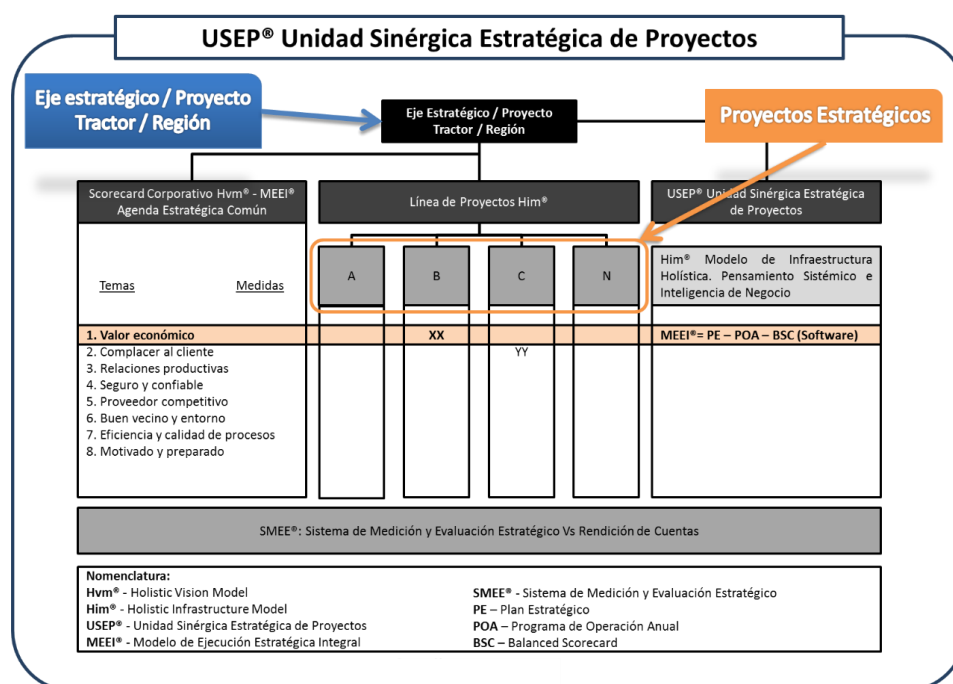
USEP® Unidad Sinérgica Estratégica de Proyectos

Eje estratégico / Proyecto Tractor / Región

Eje Estratégico / Proyecto Tractor / Región

Proyectos Estratégicos

Scorecard Corporativo Hvm® - MEEI® Agenda Estratégica Común

Línea de Proyectos Him®

USEP® Unidad Sinérgica Estratégica de Proyectos

Temas

Medidas

A

B

C

N

Him® Modelo de Infraestructura Holística. Pensamiento Sistémico e Inteligencia de Negocio

1. Valor económico

XX

MEEI®= PE – POA – BSC (Software)

2. Complacer al cliente

YY

3. Relaciones productivas
4. Seguro y confiable
5. Proveedor competitivo
6. Buen vecino y entorno
7. Eficiencia y calidad de procesos
8. Motivado y preparado

SMEE®: Sistema de Medición y Evaluación Estratégico Vs Rendición de Cuentas

Nomenclatura:
Hvm® - Holistic Vision Model
Him® - Holistic Infrastructure Model
USEP® - Unidad Sinérgica Estratégica de Proyectos
MEEI® - Modelo de Ejecución Estratégica Integral

SMEE® - Sistema de Medición y Evaluación Estratégico
PE – Plan Estratégico
POA – Programa de Operación Anual
BSC – Balanced Scorecard